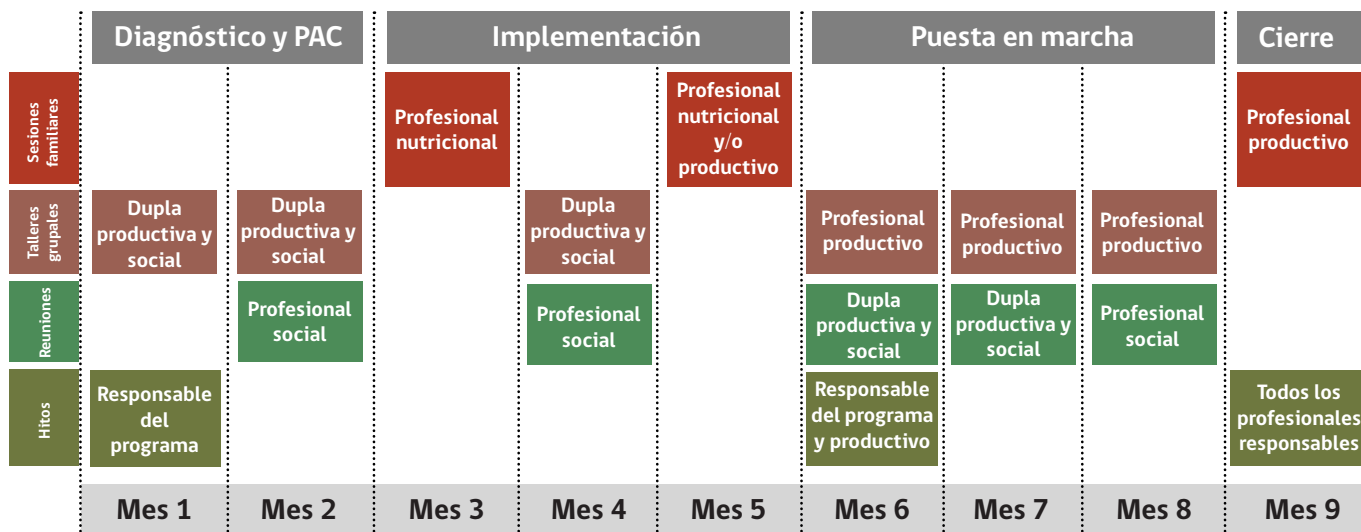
| | Diagnóstico y PAC | | Implementación | | | Puesta en marcha | | | Cierre |
|---|---|---|---|---|---|---|---|---|---|
| Sesiones familiares | | | Profesional nutricional | | Profesional nutricional y/o productivo | | | | Profesional productivo |
| Talleres grupales | Dupla productiva y social | Dupla productiva y social | | Dupla productiva y social | | Profesional productivo | Profesional productivo | Profesional productivo | |
| Reuniones | | Profesional social | | Profesional social | | Dupla productiva y social | Dupla productiva y social | Profesional social | |
| Hitos | Responsable del programa | | | | | Responsable del programa y productivo | | | Todos los profesionales responsables |
| | Mes 1 | Mes 2 | Mes 3 | Mes 4 | Mes 5 | Mes 6 | Mes 7 | Mes 8 | Mes 9 |